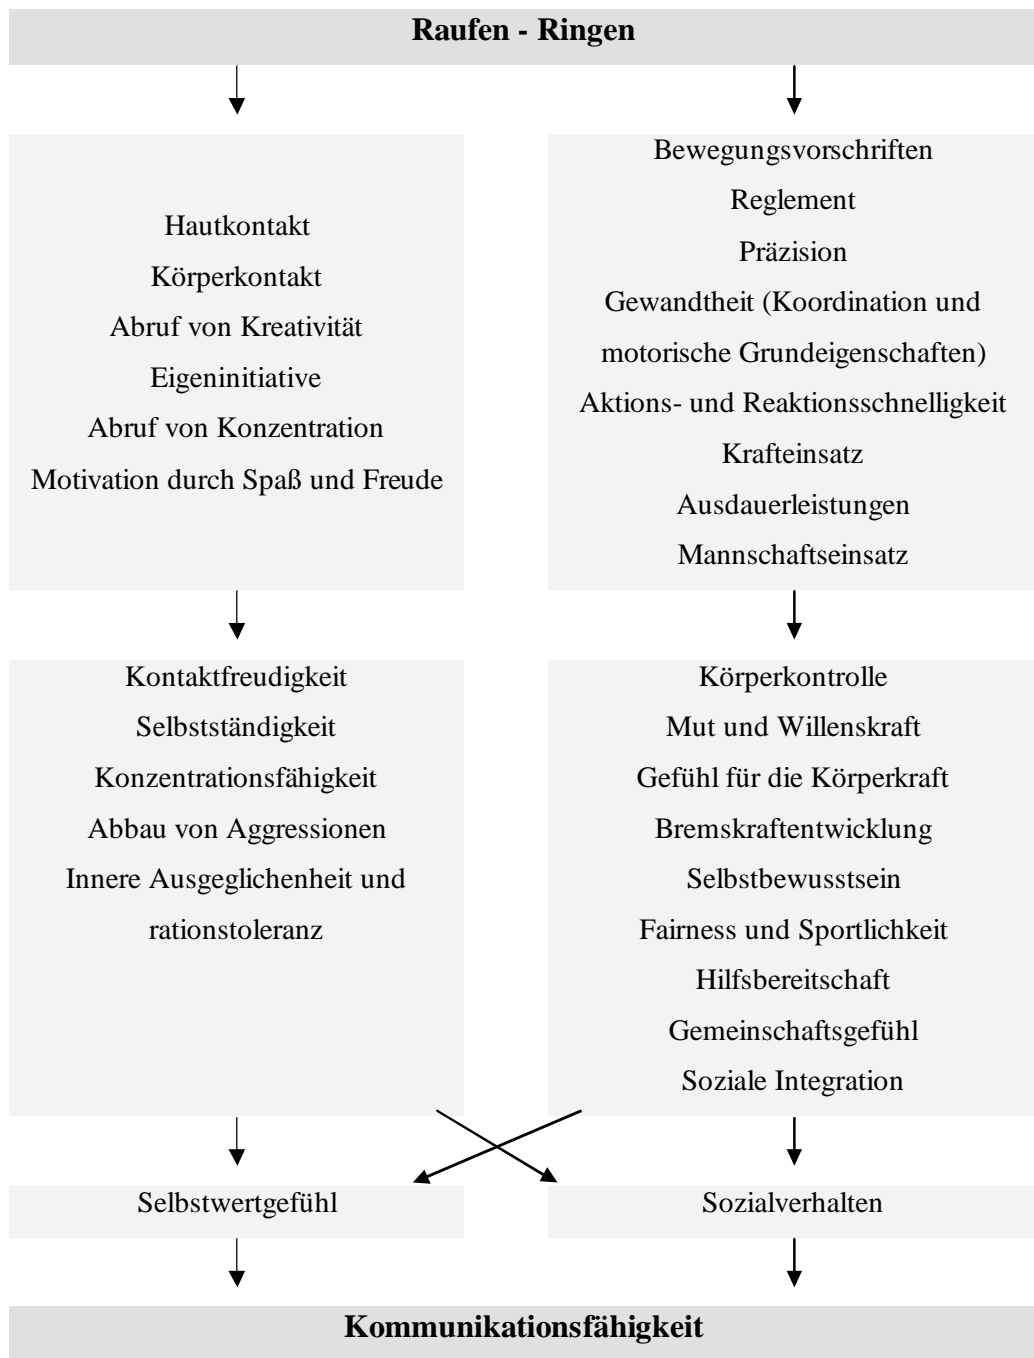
Raufen - Ringen

Hautkontakt
Körperkontakt
Abruf von Kreativität
Eigeninitiative
Abruf von Konzentration
Motivation durch Spaß und Freude

Bewegungsvorschriften
Reglement
Präzision
Gewandtheit (Koordination und motorische Grundeigenschaften)
Aktions- und Reaktionsschnelligkeit
Krafteinsatz
Ausdauerleistungen
Mannschaftseinsatz

Kontaktfreudigkeit
Selbstständigkeit
Konzentrationsfähigkeit
Abbau von Aggressionen
Innere Ausgeglichenheit und rationstoleranz

Körperkontrolle
Mut und Willenskraft
Gefühl für die Körperkraft
Bremskraftentwicklung
Selbstbewusstsein
Fairness und Sportlichkeit
Hilfsbereitschaft
Gemeinschaftsgefühl
Soziale Integration

Selbstwertgefühl

Sozialverhalten

Kommunikationsfähigkeit